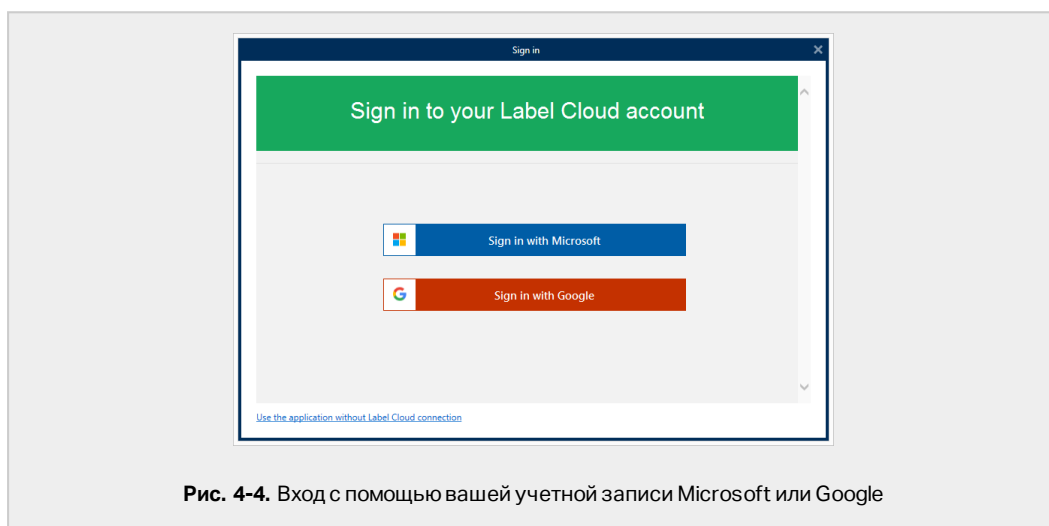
Sign in

Sign in to your Label Cloud account

Sign in with Microsoft

G Sign in with Google

Use the application without Label Cloud connection

**Рис. 4-4.** Вход с помощью вашей учетной записи Microsoft или Google